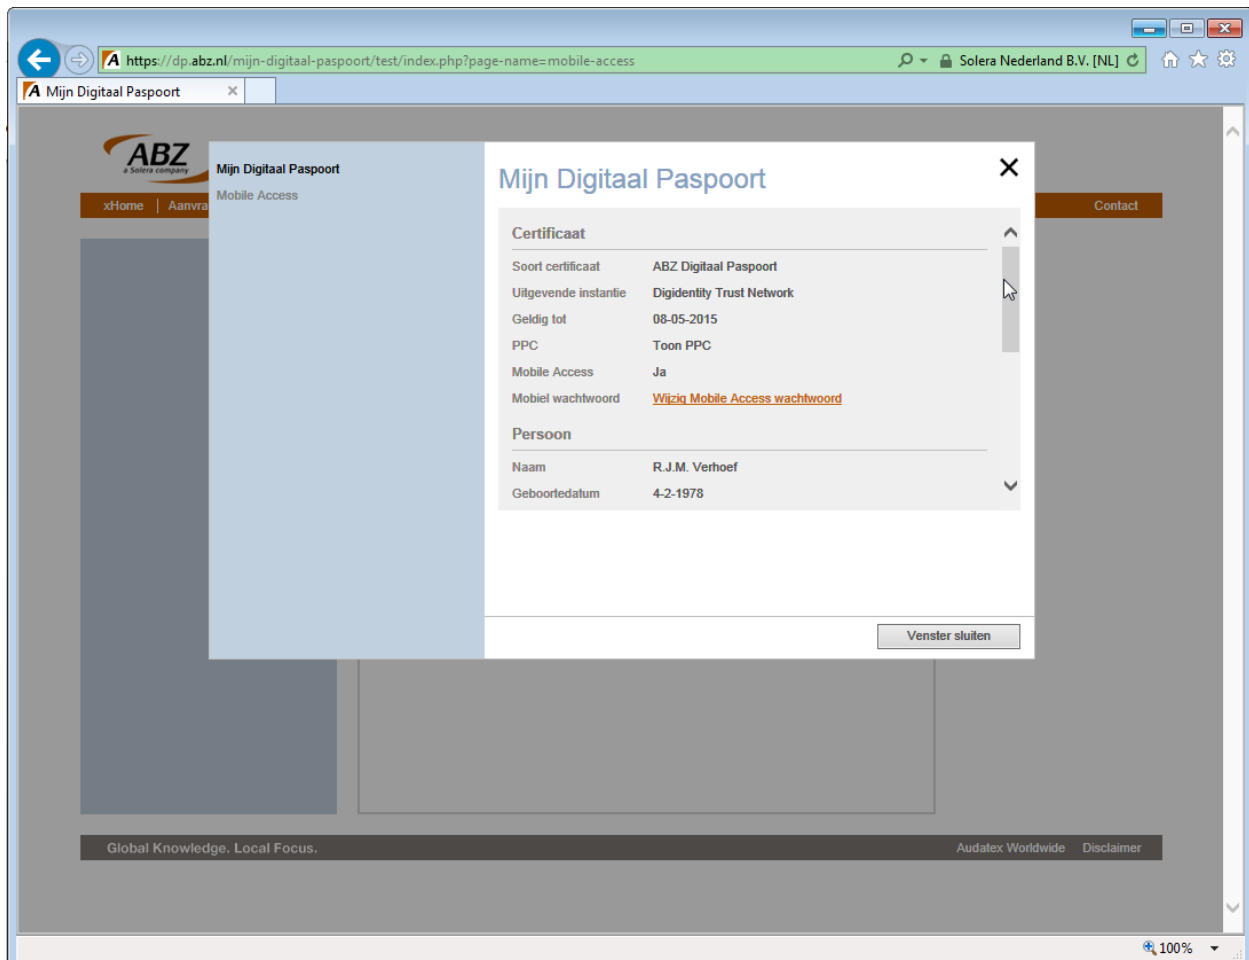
https://dp.abz.nl/mijn-digitaal-paspoort/test/index.php?page-name=mobile-access
Solera Nederland B.V. [NL]
Mijn Digitaal Paspoort

ABZ
a Solera company
xHome | Aanvra
Contact

Mijn Digitaal Paspoort
Mobile Access

Mijn Digitaal Paspoort

Certificaat

| | |
|---|---|
| Soort certificaat | ABZ Digitaal Paspoort |
| Uitgevende instantie | Digidentity Trust Network |
| Geldig tot | 08-05-2015 |
| PPC | Toon PPC |
| Mobile Access | Ja |
| Mobiel wachtwoord | Wijzig Mobile Access wachtwoord |

Persoon

| | |
|---|---|
| Naam | R.J.M. Verhoef |
| Geboortedatum | 4-2-1978 |

Venster sluiten

Global Knowledge. Local Focus.
Audatex Worldwide Disclaimer

100%